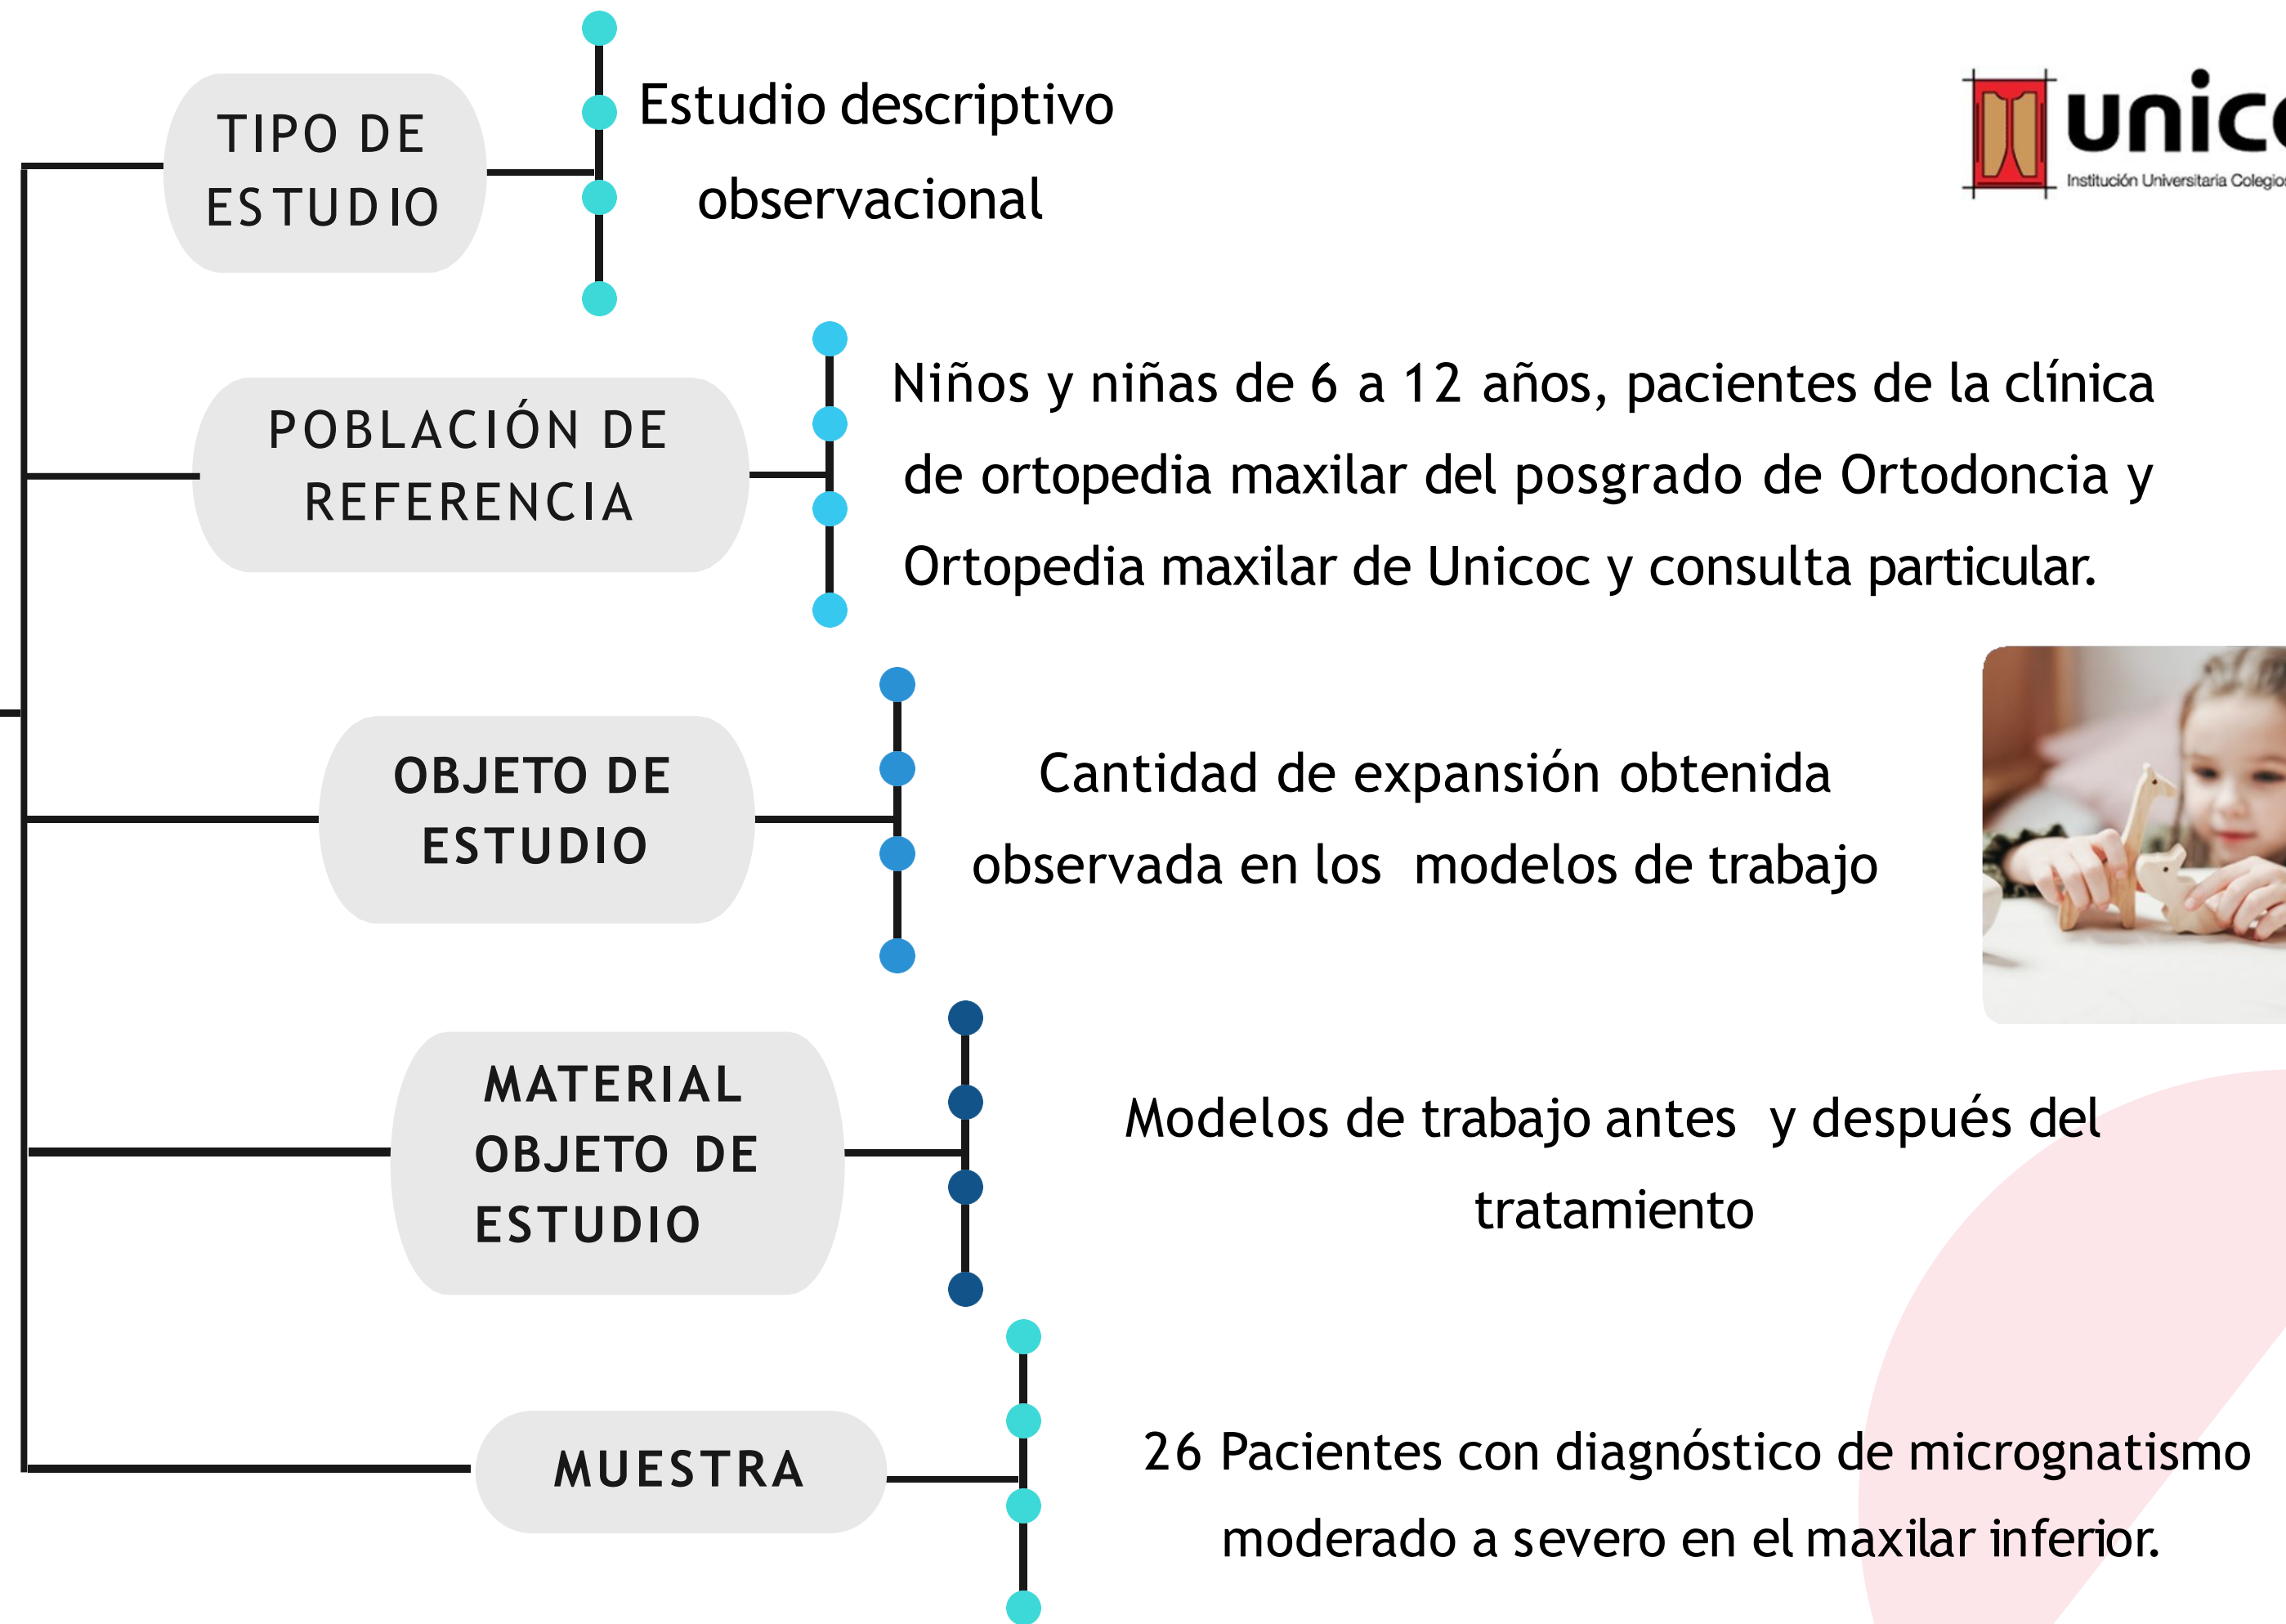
TIPO DE ESTUDIO

Estudio descriptivo observacional

unic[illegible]
Institución Universitaria Colegio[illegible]

POBLACIÓN DE REFERENCIA

Niños y niñas de 6 a 12 años, pacientes de la clínica de ortopedia maxilar del posgrado de Ortodoncia y Ortopedia maxilar de Unicoc y consulta particular.

OBJETO DE ESTUDIO

Cantidad de expansión obtenida observada en los modelos de trabajo

MATERIAL OBJETO DE ESTUDIO

Modelos de trabajo antes y después del tratamiento

MUESTRA

26 Pacientes con diagnóstico de micrognatismo moderado a severo en el maxilar inferior.